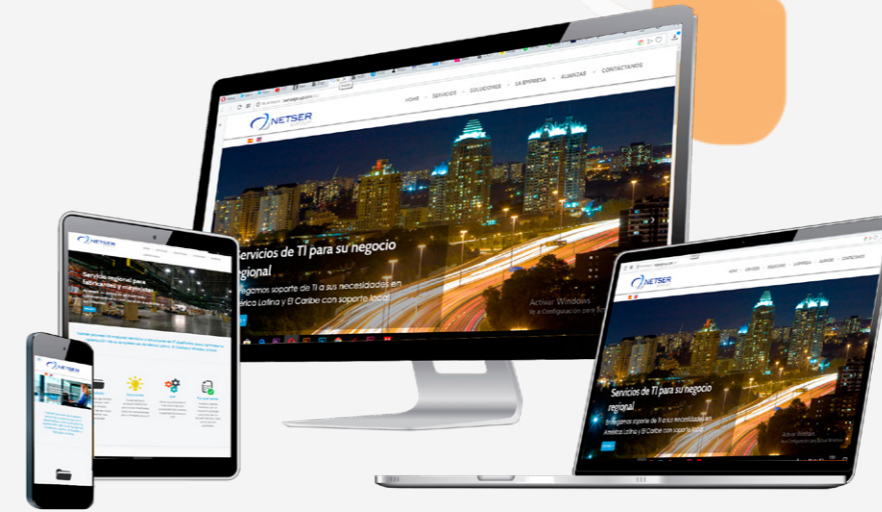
NETSER

HOME SERVICIOS SOLUCIONES LA EMPRESA ALIANZAS CONTACTENOS

Servicios de TI para su negocio regional

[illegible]gamos soporte de TI a sus necesidades en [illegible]érica Latina y El Caribe con soporte local

Activar Windows
Ve a Configuración para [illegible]

NETSER

Servicio regional para fabricantes y mayoristas

NETSER

NETSER

Servicios de TI para su negocio regional

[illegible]egamos soporte de TI a sus necesidades en América Latina y El Caribe con soporte local

Activar Windows